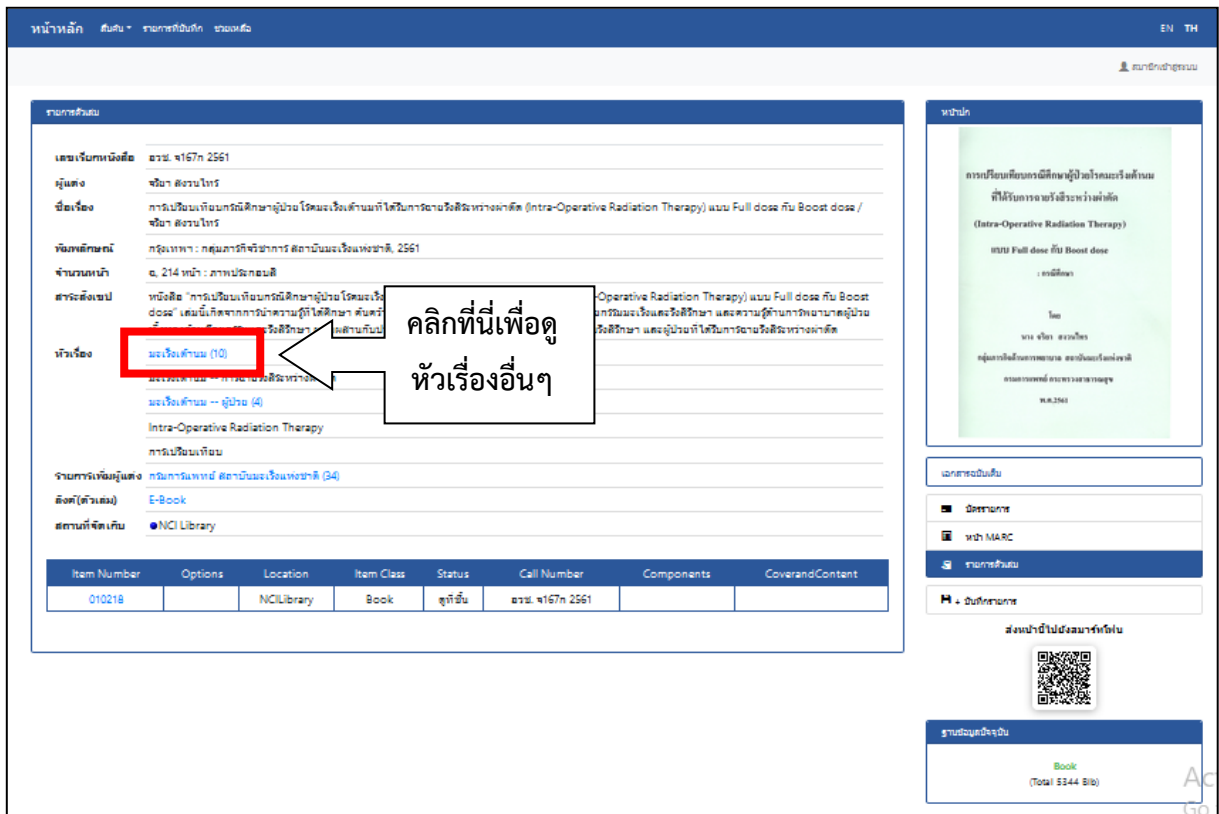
หน้าหลัก สืบค้น ▾ รายการที่บันทึก ช่วยเหลือ

EN TH

สมาชิกเข้าสู่ระบบ

รายการตัวเล่ม

เลขเรียกหนังสือ อรช. จ167ก 2561
ผู้แต่ง จริยา สงวนไทร
ชื่อเรื่อง การเปรียบเทียบกรณีศึกษาผู้ป่วยโรคมะเร็งเต้านมที่ได้รับการฉายรังสีระหว่างผ่าตัด (Intra-Operative Radiation Therapy) แบบ Full dose กับ Boost dose / จริยา สงวนไทร
พิมพลักษณ์ กรุงเทพฯ : กลุ่มภารกิจวิชาการ สถาบันมะเร็งแห่งชาติ, 2561
จำนวนหน้า ฉ, 214 หน้า : ภาพประกอบสี
สาระสังเขป หนังสือ "การเปรียบเทียบกรณีศึกษาผู้ป่วยโรคมะเร็ง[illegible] -Operative Radiation Therapy) แบบ Full dose กับ Boost dose" เล่มนี้เกิดจากการนำความรู้ที่ได้ศึกษา ค้นคว้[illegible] มะเร็งและรังสีรักษา และความรู้ด้านการพยาบาลผู้ป่วย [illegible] รังสีรักษา และผู้ป่วยที่ได้รับการฉายรังสีระหว่างผ่าตัด
หัวเรื่อง มะเร็งเต้านม (10)
มะเร็งเต้านม -- การฉายรังสีระหว่าง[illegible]
มะเร็งเต้านม -- ผู้ป่วย (4)
Intra-Operative Radiation Therapy
การเปรียบเทียบ
รายการเพิ่มผู้แต่ง กรมการแพทย์ สถาบันมะเร็งแห่งชาติ (34)
ลิงค์(ตัวเล่ม) E-Book
สถานที่จัดเก็บ NCI Library

คลิกที่นี่เพื่อดูหัวเรื่องอื่นๆ

| Item Number | Options | Location | Item Class | Status | Call Number | Components | CoverandContent |
|---|---|---|---|---|---|---|---|
| 010218 | | NCILibrary | Book | อยู่ที่ชั้น | อรช. จ167ก 2561 | | |

หน้าปก

การเปรียบเทียบกรณีศึกษาผู้ป่วยโรคมะเร็งเต้านม ที่ได้รับการฉายรังสีระหว่างผ่าตัด
(Intra-Operative Radiation Therapy)
แบบ Full dose กับ Boost dose
: กรณีศึกษา
โดย
นาง จริยา สงวนไทร
กลุ่มภารกิจด้านการพยาบาล สถาบันมะเร็งแห่งชาติ
กรมการแพทย์ กระทรวงสาธารณสุข
พ.ศ.2561

เอกสารฉบับเต็ม
บัตรรายการ
หน้า MARC
รายการตัวเล่ม
+ บันทึกรายการ
ส่งหน้านี้ไปยังสมาร์ทโฟน

ฐานข้อมูลปัจจุบัน
Book
(Total 5344 Bib)

Ac
Go